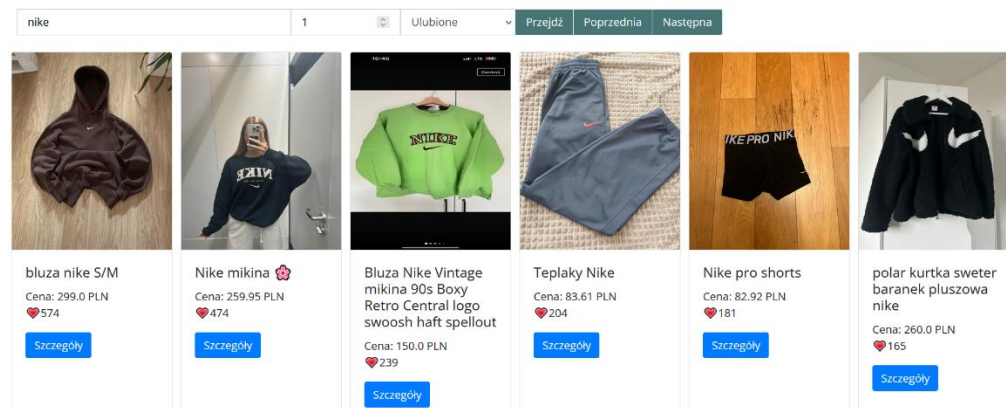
nike

1

Ulubione

Przejdź

Poprzednia

Następna

NIKE

NIKE

NIKE PRO NIKE

bluza nike S/M

Cena: 299.0 PLN

574

Szczegóły

Nike mikina 🌸

Cena: 259.95 PLN

474

Szczegóły

Bluza Nike Vintage mikina 90s Boxy Retro Central logo swoosh haft spellout

Cena: 150.0 PLN

239

Szczegóły

Teplaky Nike

Cena: 83.61 PLN

204

Szczegóły

Nike pro shorts

Cena: 82.92 PLN

181

Szczegóły

polar kurtka sweter baranek pluszowa nike

Cena: 260.0 PLN

165

Szczegóły